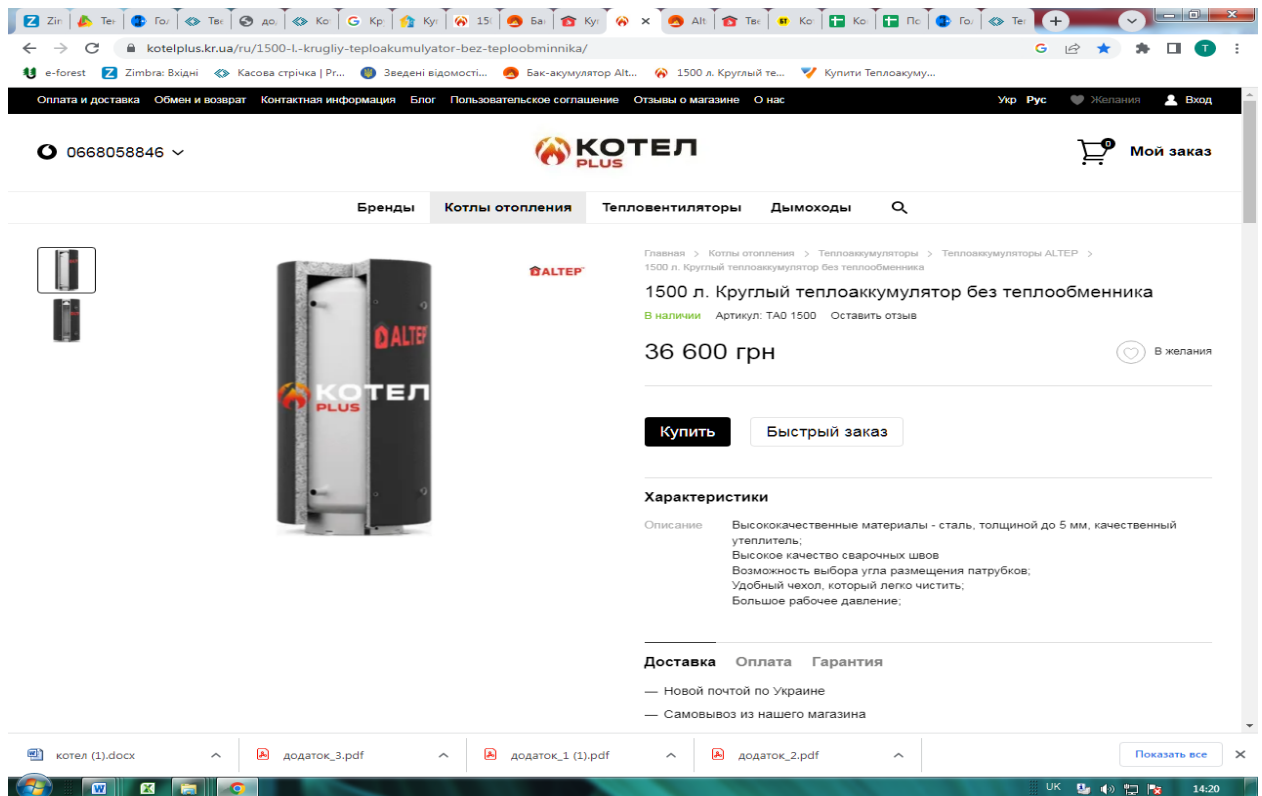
Zir | Ter | Го | Тві | до | Ко | Кр | Ку | 150 | Ба | Ку | × | Alt | Тві | Ко | Ко | По | Го | Те

kotelplus.kr.ua/ru/1500-l.-krugliy-teploakumulyator-bez-teploobminnika/

e-forest  Zimbra: Вхідні  Касова стрічка | Pr...  Зведені відомості...  Бак-акумулятор Alt...  1500 л. Круглий те...  Купити Теплоакуму...

Оплата и доставка  Обмен и возврат  Контактная информация  Блог  Пользовательское соглашение  Отзывы о магазине  О нас  Укр  Рус  Желания  Вход

0668058846

КОТЕЛ PLUS

0  Мой заказ

Бренды  Котлы отопления  Тепловентиляторы  Дымоходы

ALTEP

ALTEP

КОТЕЛ PLUS

Главная > Котлы отопления > Теплоаккумуляторы > Теплоаккумуляторы ALTEP > 1500 л. Круглый теплоаккумулятор без теплообменника

1500 л. Круглый теплоаккумулятор без теплообменника

В наличии  Артикул: ТА0 1500  Оставить отзыв

36 600 грн

В желания

Купить  Быстрый заказ

Характеристики

Описание  Высококачественные материалы - сталь, толщиной до 5 мм, качественный утеплитель;
Высокое качество сварочных швов
Возможность выбора угла размещения патрубков;
Удобный чехол, который легко чистить;
Большое рабочее давление;

Доставка  Оплата  Гарантия

— Новой почтой по Украине

— Самовывоз из нашего магазина

котел (1).docx  додаток_3.pdf  додаток_1 (1).pdf  додаток_2.pdf  Показать все

UK  14:20